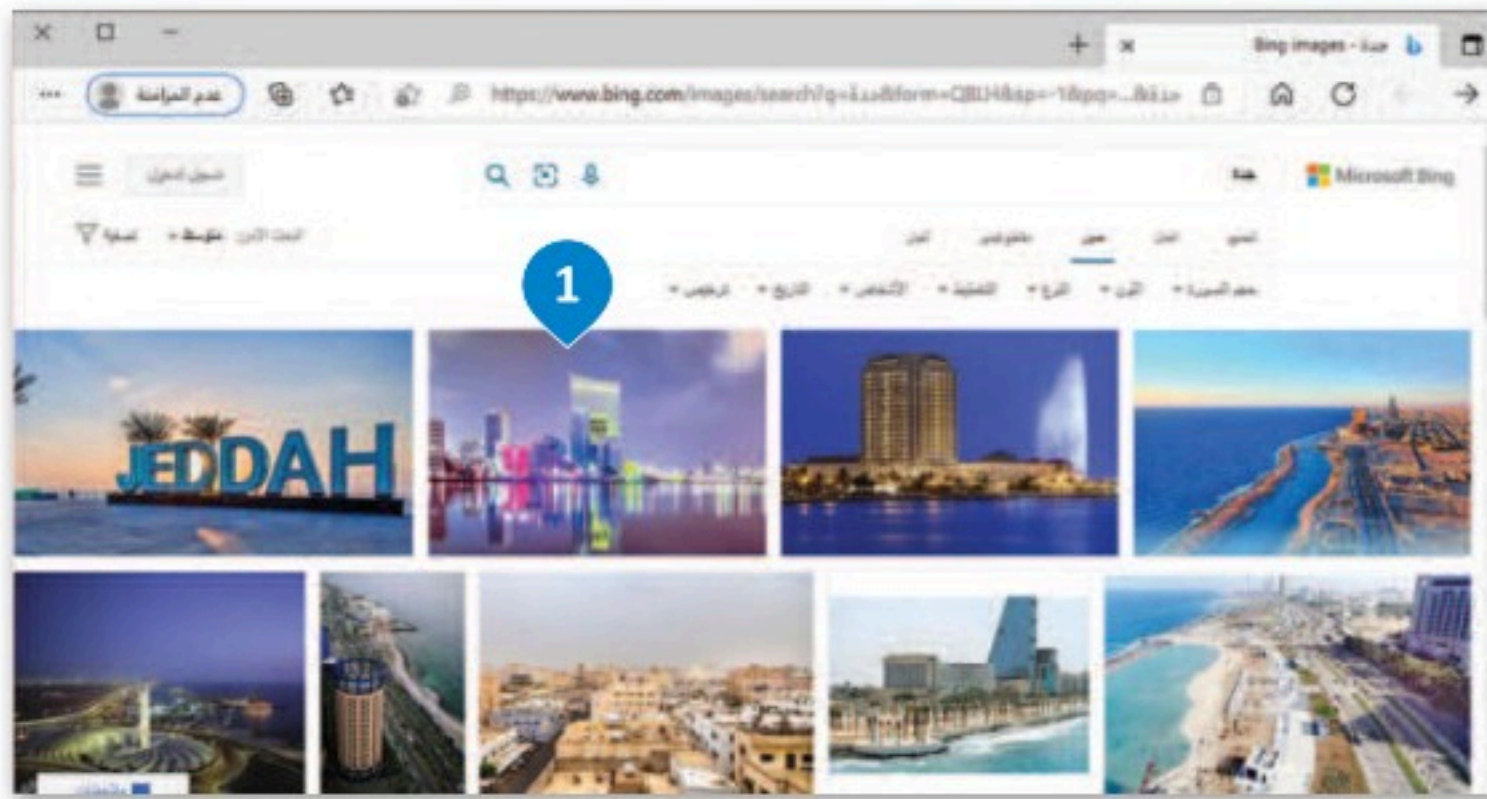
Bing images - جدة

عدم المزامنة

https://www.bing.com/images/search?q=جدة&form=QBLH&sp=-1&pq=...

تسجيل الدخول

جدة

Microsoft Bing

البحث الآمن: متوسط

تصفية

الكل

صور

مقاطع فيديو

الخرائط

أخبار

حجم الصورة

اللون

النوع

التخطيط

الأشخاص

التاريخ

ترخيص

1

JEDDAH

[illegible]